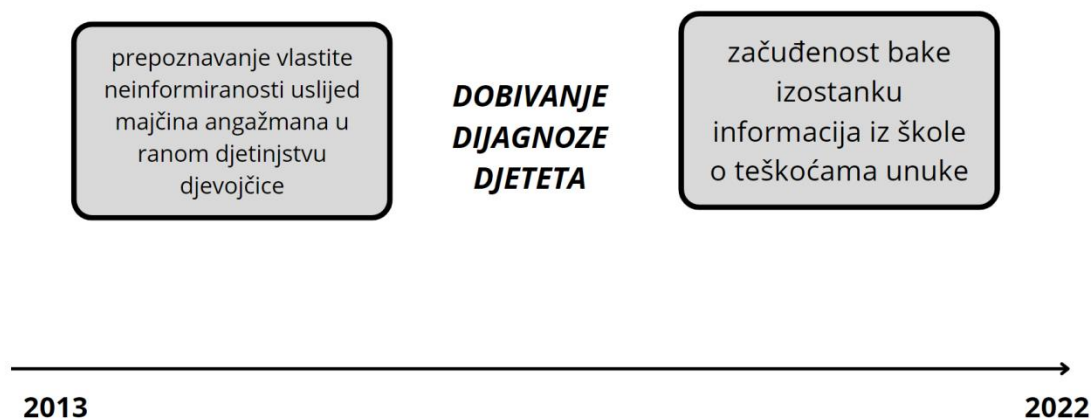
prepoznavanje vlastite neinformiranosti uslijed majčina angažmana u ranom djetinjstvu djevojčice

DOBIVANJE DIJAGNOZE DJETETA

začuđenost bake izostanku informacija iz škole o teškoćama unuke

2013

2022